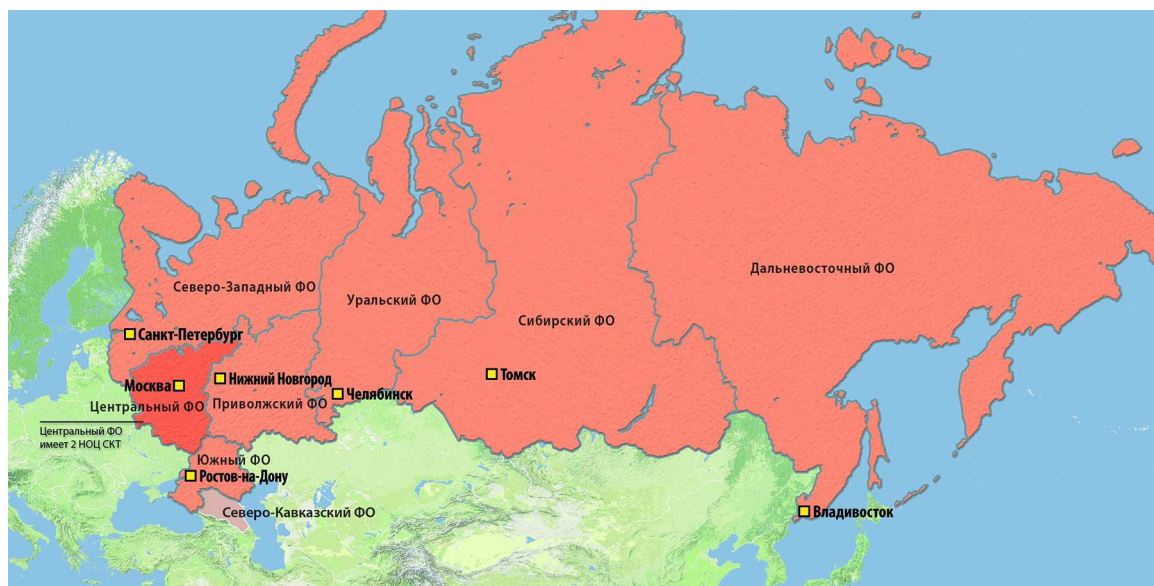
Дальневосточный ФО

Северо-Западный ФО

Уральский ФО

Сибирский ФО

Санкт-Петербург

Томск

Москва

Нижний Новгород

Челябинск

Центральный ФО

Приволжский ФО

Центральный ФО имеет 2 НОЦ СКТ

Южный ФО

Ростов-на-Дону

Северо-Кавказский ФО

Владивосток